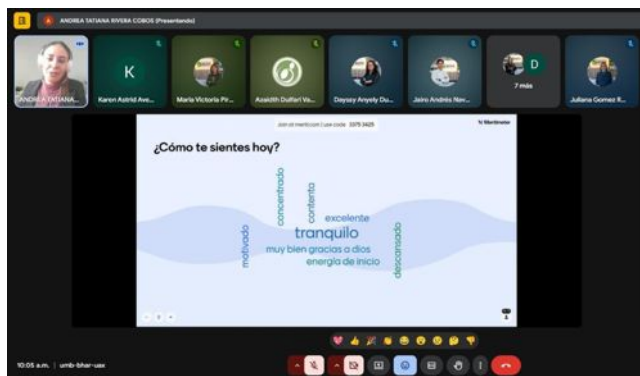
ANDREA TATIANA RIVERA COBOS (Presentando)

ANDREA TATIANA...
K
Karen Astrid Ave...
Maria Victoria Pir...
Aasidth Dulfari Va...
Dayazy Anyely Du...
Jairo Andrés Nav...
D
7 más
Juliana Gomez R...

Join at menti.com | use code 3375 3425
Mentimeter

¿Cómo te sientes hoy?

concentrado
contento
excelente
tranquilo
muy bien gracias a dios
energía de inicio
motivado
descansado

10:05 a.m. | umb-bhar-uax